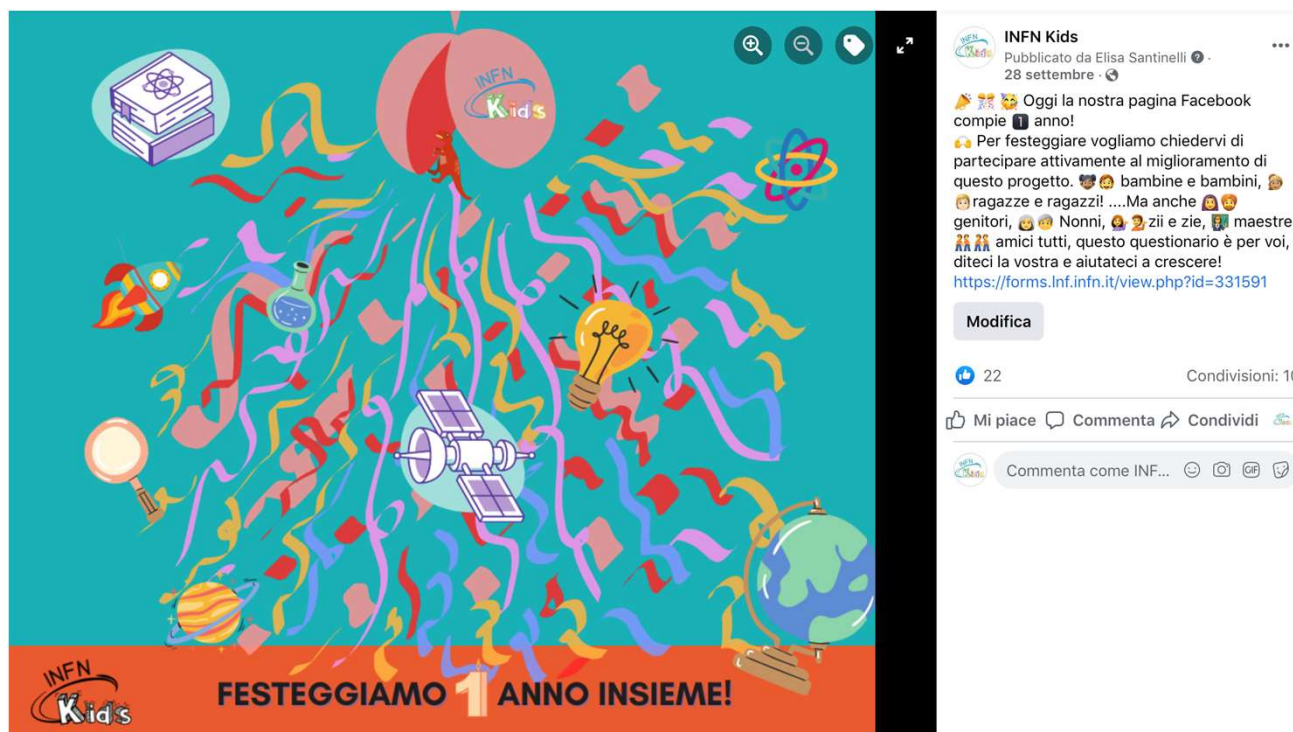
INFN Kids

INFN Kids

FESTEGGIAMO 1 ANNO INSIEME!

INFN Kids
Pubblicato da Elisa Santinelli · 28 settembre ·

🎉🎊🥳 Oggi la nostra pagina Facebook compie 1 anno!
🙌 Per festeggiare vogliamo chiedervi di partecipare attivamente al miglioramento di questo progetto. bambine e bambini, ragazze e ragazzi! ....Ma anche genitori, Nonni, zii e zie, maestre amici tutti, questo questionario è per voi, diteci la vostra e aiutateci a crescere!
https://forms.lnf.infn.it/view.php?id=331591

Modifica

22
Condivisioni: 1

Mi piace
Commenta
Condividi

Commenta come INF...